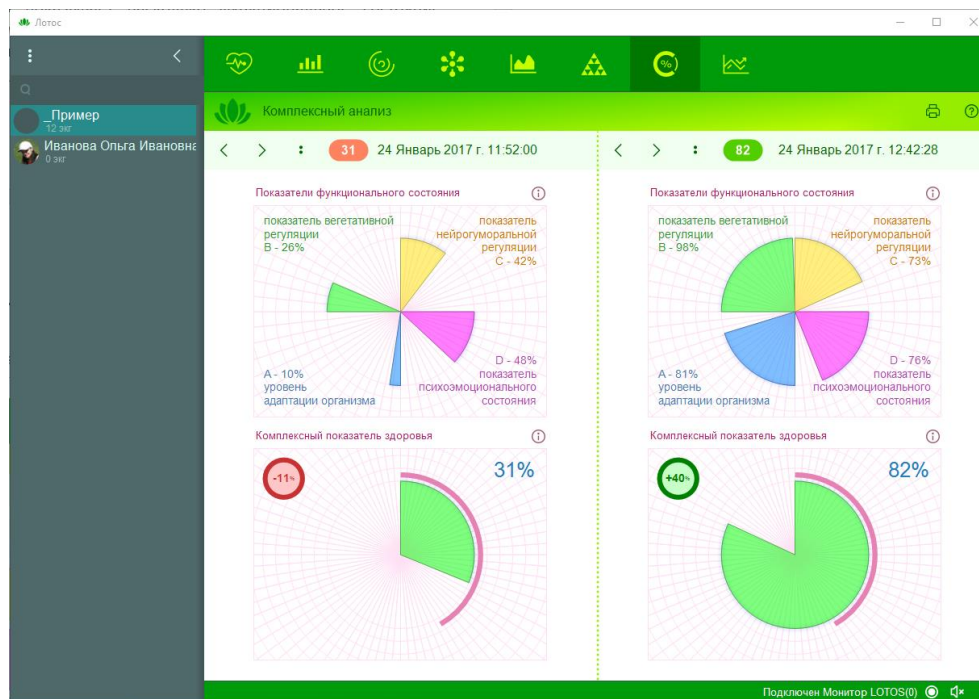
Лотос

_Пример
12 экг
Иванова Ольга Ивановна
0 экг

Комплексный анализ

31 24 Январь 2017 г. 11:52:00

Показатели функционального состояния

показатель вегетативной регуляции В - 26%

показатель нейрогуморальной регуляции С - 42%

А - 10% уровень адаптации организма

D - 48% показатель психоэмоционального состояния

Комплексный показатель здоровья

-11%

31%

82 24 Январь 2017 г. 12:42:28

Показатели функционального состояния

показатель вегетативной регуляции В - 98%

показатель нейрогуморальной регуляции С - 73%

А - 81% уровень адаптации организма

D - 76% показатель психоэмоционального состояния

Комплексный показатель здоровья

+40%

82%

Подключен Монитор LOTOS(0)